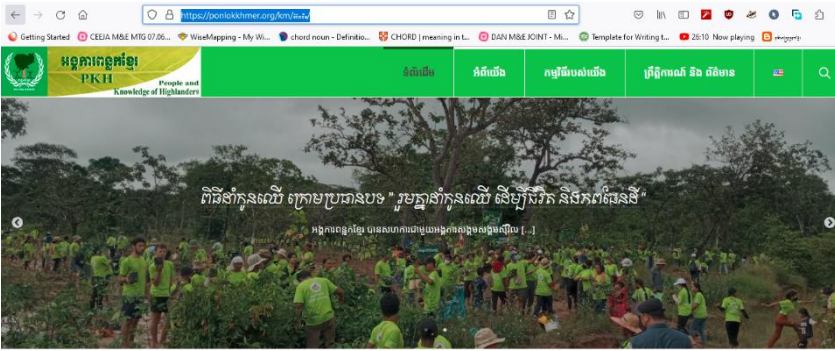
https://ponlokkhmer.org/km/ទំព័រដើម

Getting Started | CEEJA M&E MTG 07.06... | WiseMapping - My Wi... | chord noun - Definitio... | CHORD | meaning in t... | DAN M&E JOINT - Mi... | Template for Writing t... | 26:10 Now playing | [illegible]

អង្គការពន្លកខ្មែរ PKH People and Knowledge of Highlanders

ទំព័រដើម | អំពីយើង | កម្មវិធីរបស់យើង | ព្រឹត្តិការណ៍ និង ព័ត៌មាន

ពិធីដាំកូនឈើ ក្រោមប្រធានបទ "រួមគ្នាដាំកូនឈើ ដើម្បីជីវិត និងភពផែនដី"

អង្គការពន្លកខ្មែរ បានសហការជាមួយអង្គការសង្គមស៊ីវិល [...]